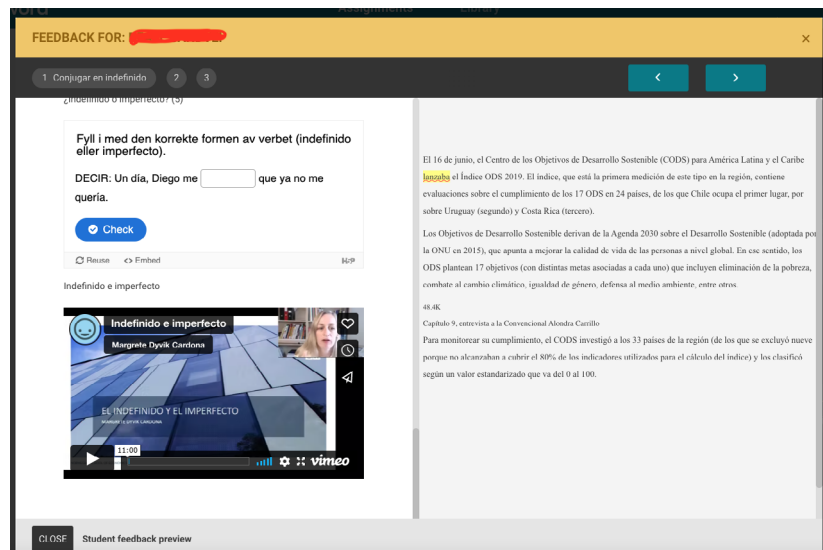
Assignments Library

FEEDBACK FOR: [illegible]

×

1 Conjugar en indefinido 2 3

‹ ›

¿Indefinido o imperfecto? (5)

Fyll i med den korrekte formen av verbet (indefinido eller imperfecto).

DECIR: Un día, Diego me que ya no me quería.

Check

Reuse Embed H-P

Indefinido e imperfecto

Indefinido e imperfecto

Margrete Dyvik Cardona

EL INDEFINIDO Y EL IMPERFECTO

MARGRETE DYVIK CARDONA

11:00

vimeo

El 16 de junio, el Centro de los Objetivos de Desarrollo Sostenible (CODS) para América Latina y el Caribe lanzaba el Índice ODS 2019. El índice, que está la primera medición de este tipo en la región, contiene evaluaciones sobre el cumplimiento de los 17 ODS en 24 países, de los que Chile ocupa el primer lugar, por sobre Uruguay (segundo) y Costa Rica (tercero).

Los Objetivos de Desarrollo Sostenible derivan de la Agenda 2030 sobre el Desarrollo Sostenible (adoptada por la ONU en 2015), que apunta a mejorar la calidad de vida de las personas a nivel global. En ese sentido, los ODS plantean 17 objetivos (con distintas metas asociadas a cada uno) que incluyen eliminación de la pobreza, combate al cambio climático, igualdad de género, defensa al medio ambiente, entre otros.

48.4K

Capítulo 9, entrevista a la Convencional Alondra Carrillo

Para monitorear su cumplimiento, el CODS investigó a los 33 países de la región (de los que se excluyó nueve porque no alcanzaban a cubrir el 80% de los indicadores utilizados para el cálculo del índice) y los clasificó según un valor estandarizado que va del 0 al 100.

CLOSE Student feedback preview